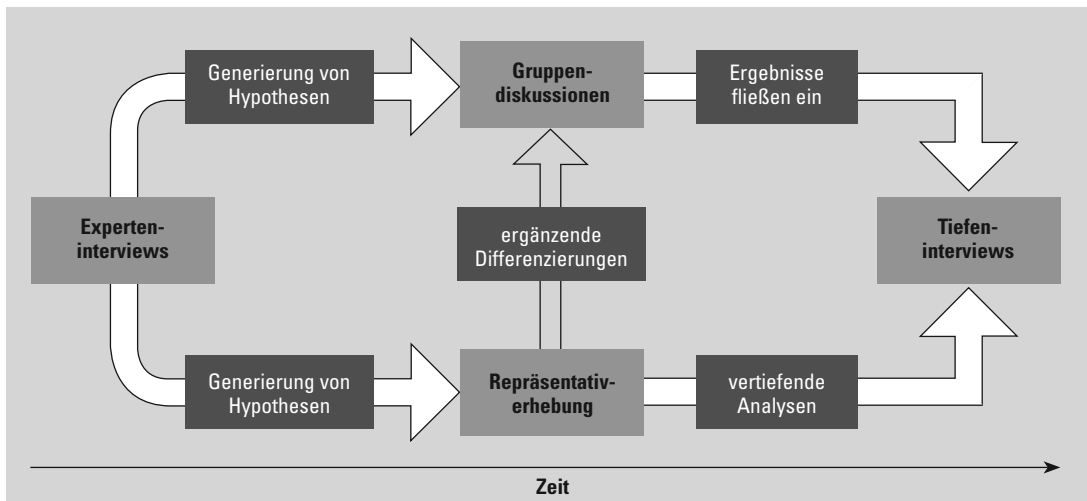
Generierung von Hypothesen

Gruppendiskussionen

Ergebnisse fließen ein

Experteninterviews

ergänzende Differenzierungen

Tiefeninterviews

Generierung von Hypothesen

Repräsentativerhebung

vertiefende Analysen

Zeit